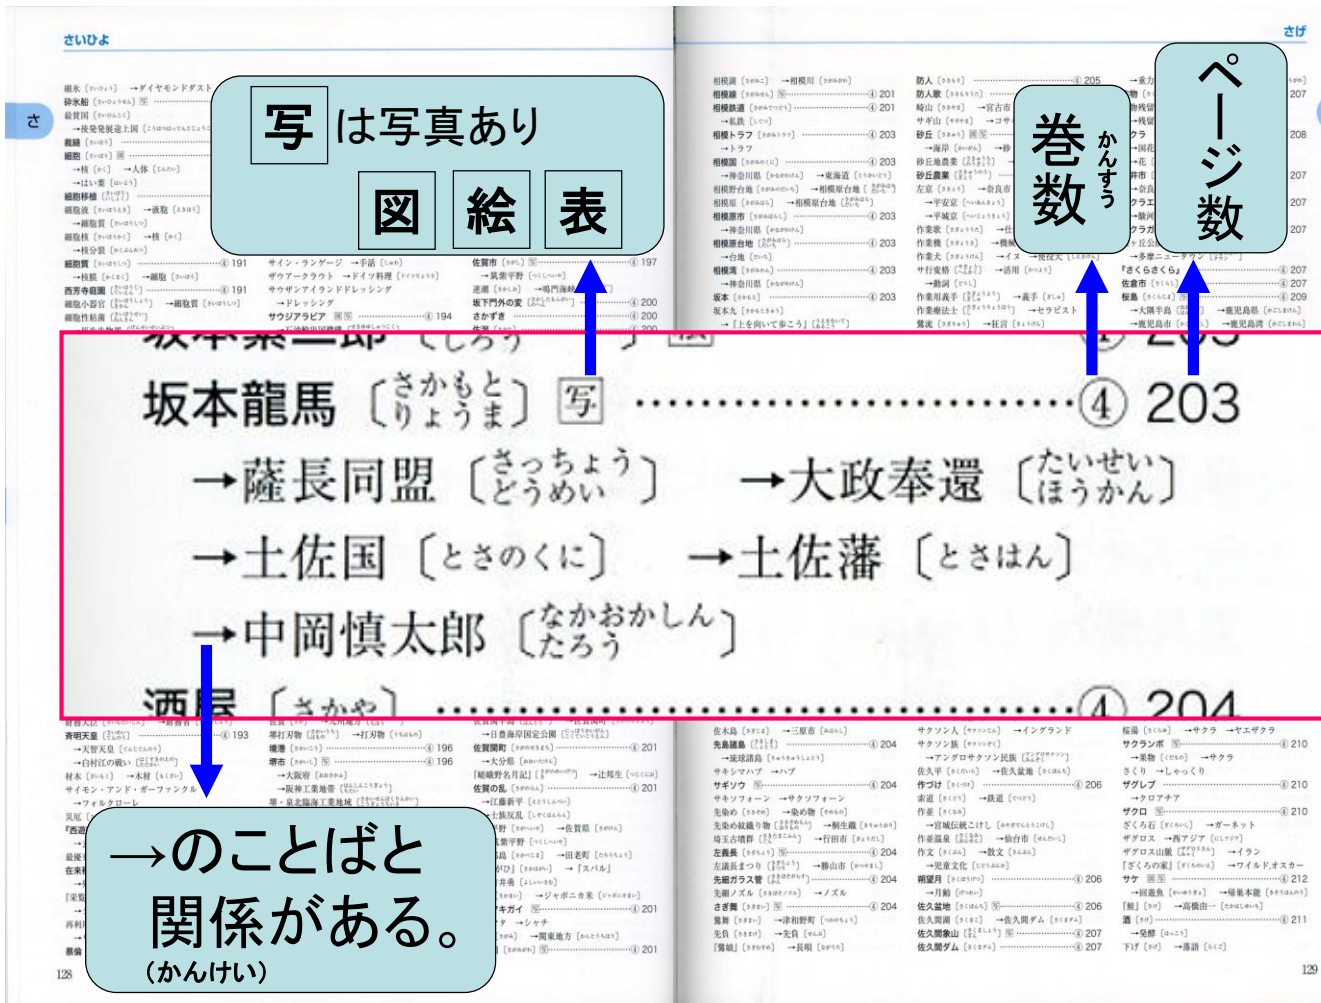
さいひよ

さげ

さ

写 は写真あり
図 絵 表

巻数（かんすう）

ページ数

坂本龍馬〔さかもとりょうま〕 写 ……④ 203
→薩長同盟〔さっちょうどうめい〕 →大政奉還〔たいせいほうかん〕
→土佐国〔とさのくに〕 →土佐藩〔とさはん〕
→中岡慎太郎〔なかおかしんたろう〕

酒屋〔さかや〕 ……④ 204

→のことばと関係がある。
（かんけい）

128

129